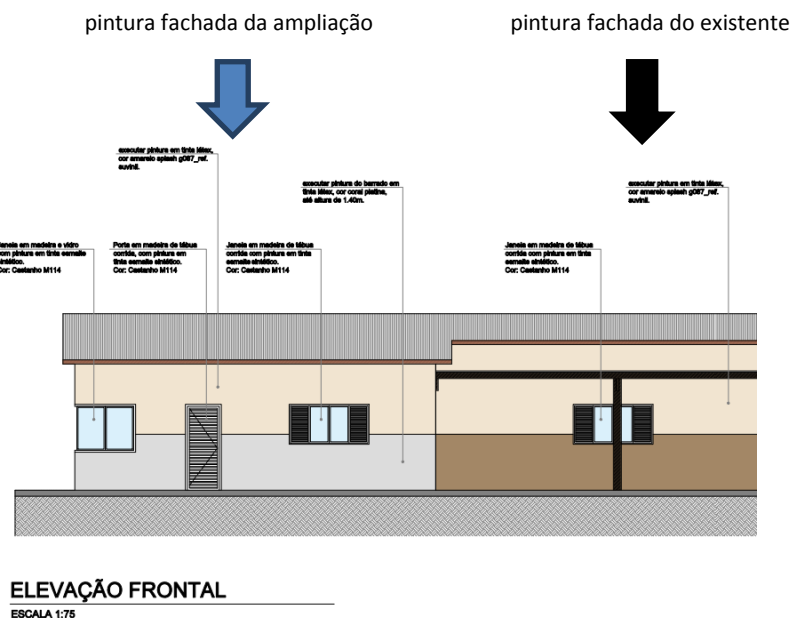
pintura fachada da ampliação

pintura fachada do existente

executar pintura em tinta látex, cor amarelo splash g087_ref. suvinil.

executar pintura do barrado em tinta látex, cor coral platina, até altura de 1.40m.

executar pintura em tinta látex, cor amarelo splash g087_ref. suvinil.

Janela em madeira e vidro com pintura em tinta esmalte sintético. Cor: Castanho M114

Porta em madeira de tábua corrida, com pintura em tinta esmalte sintético. Cor: Castanho M114

Janela em madeira de tábua corrida com pintura em tinta esmalte sintético. Cor: Castanho M114

Janela em madeira de tábua corrida com pintura em tinta esmalte sintético. Cor: Castanho M114

ELEVAÇÃO FRONTAL
ESCALA 1:75